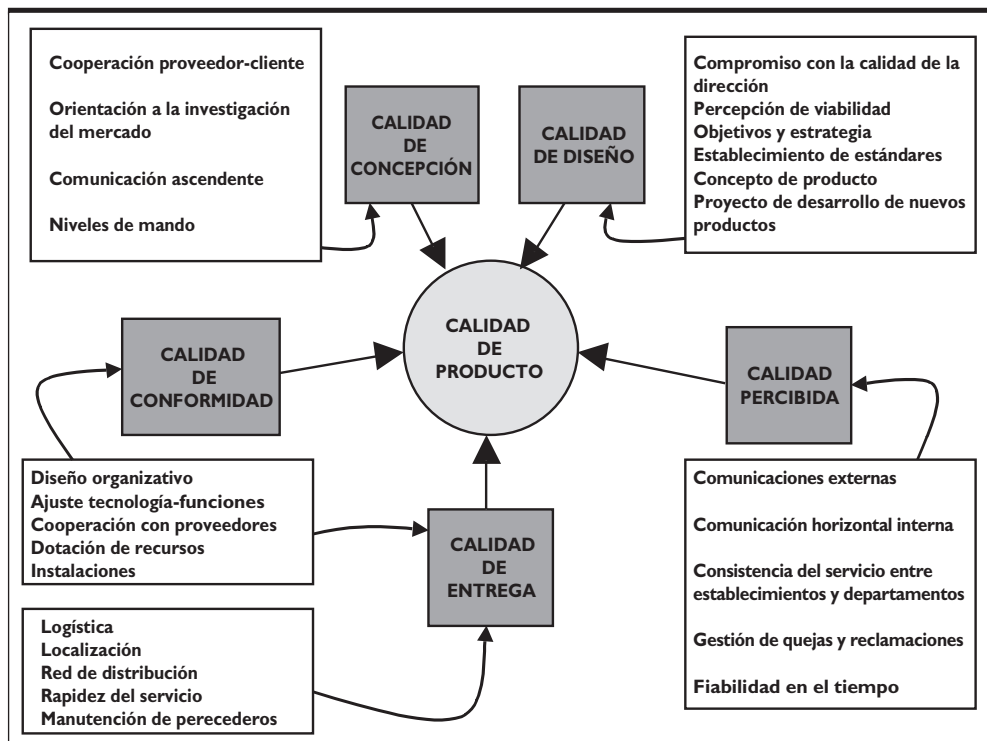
Cooperación proveedor-cliente

Orientación a la investigación del mercado

Comunicación ascendente

Niveles de mando

CALIDAD DE CONCEPCIÓN

CALIDAD DE DISEÑO

Compromiso con la calidad de la dirección
Percepción de viabilidad
Objetivos y estrategia
Establecimiento de estándares
Concepto de producto
Proyecto de desarrollo de nuevos productos

CALIDAD DE CONFORMIDAD

CALIDAD DE PRODUCTO

CALIDAD PERCIBIDA

Diseño organizativo
Ajuste tecnología-funciones
Cooperación con proveedores
Dotación de recursos
Instalaciones

CALIDAD DE ENTREGA

Comunicaciones externas

Comunicación horizontal interna

Consistencia del servicio entre establecimientos y departamentos

Gestión de quejas y reclamaciones

Fiabilidad en el tiempo

Logística
Localización
Red de distribución
Rapidez del servicio
Manutención de perecederos